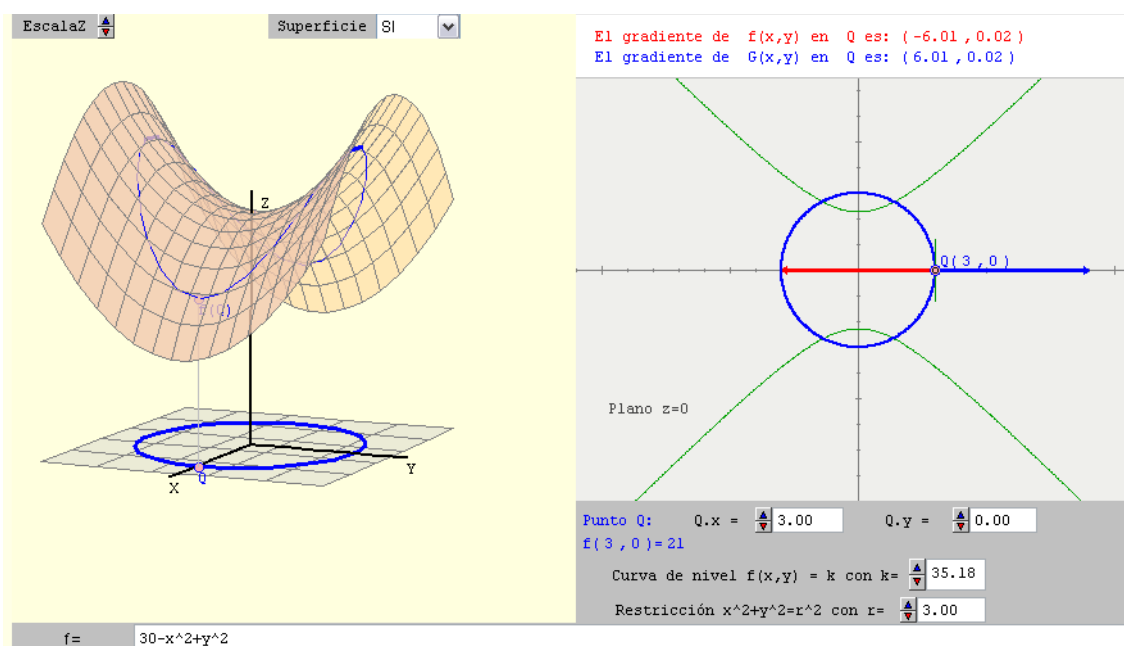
EscalaZ

Superficie SI

Z

F(Q)

Y

X

Q

El gradiente de f(x,y) en Q es: ( -6.01 , 0.02 )
El gradiente de G(x,y) en Q es: ( 6.01 , 0.02 )

Q( 3 , 0 )

Plano z=0

Punto Q: Q.x = 3.00 Q.y = 0.00
f( 3 , 0 )= 21

Curva de nivel f(x,y) = k con k= 35.18

Restricción x^2+y^2=r^2 con r= 3.00

f= 30-x^2+y^2